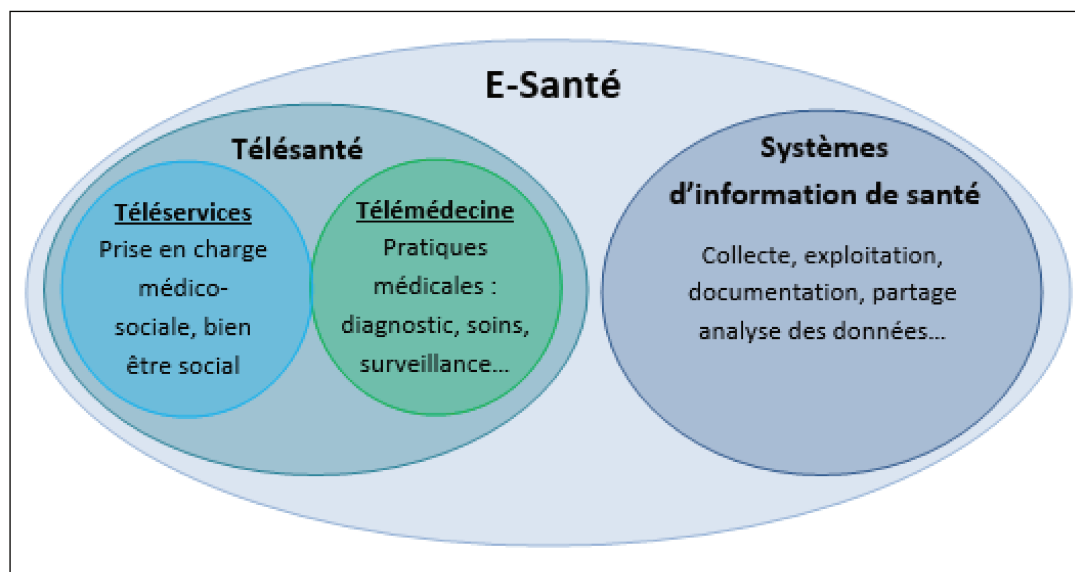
E-Santé

Télésanté

Téléservices
Prise en charge médico-sociale, bien être social

Télémédecine
Pratiques médicales : diagnostic, soins, surveillance…

Systèmes d'information de santé

Collecte, exploitation, documentation, partage analyse des données…